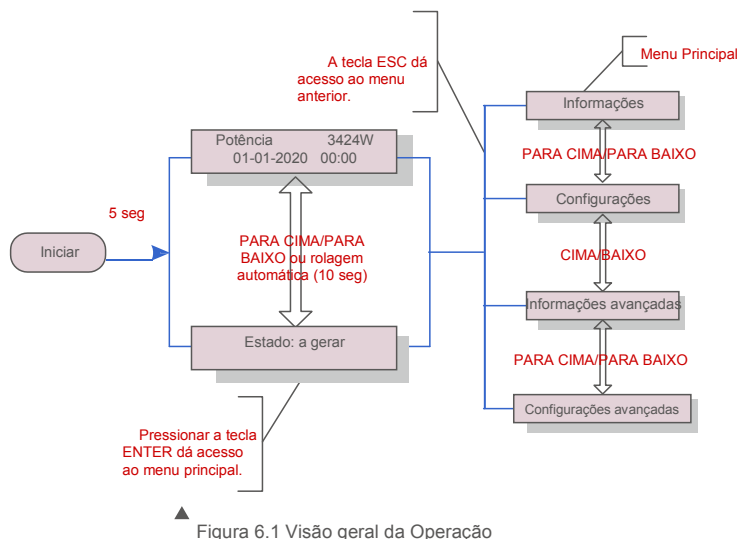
A tecla ESC dá acesso ao menu anterior.

Menu Principal

Informações

PARA CIMA/PARA BAIXO

Configurações

CIMA/BAIXO

Informações avançadas

PARA CIMA/PARA BAIXO

Configurações avançadas

Potência 3424W
01-01-2020 00:00

5 seg

Iniciar

PARA CIMA/PARA BAIXO ou rolagem automática (10 seg)

Estado: a gerar

Pressionar a tecla ENTER dá acesso ao menu principal.

Figura 6.1 Visão geral da Operação